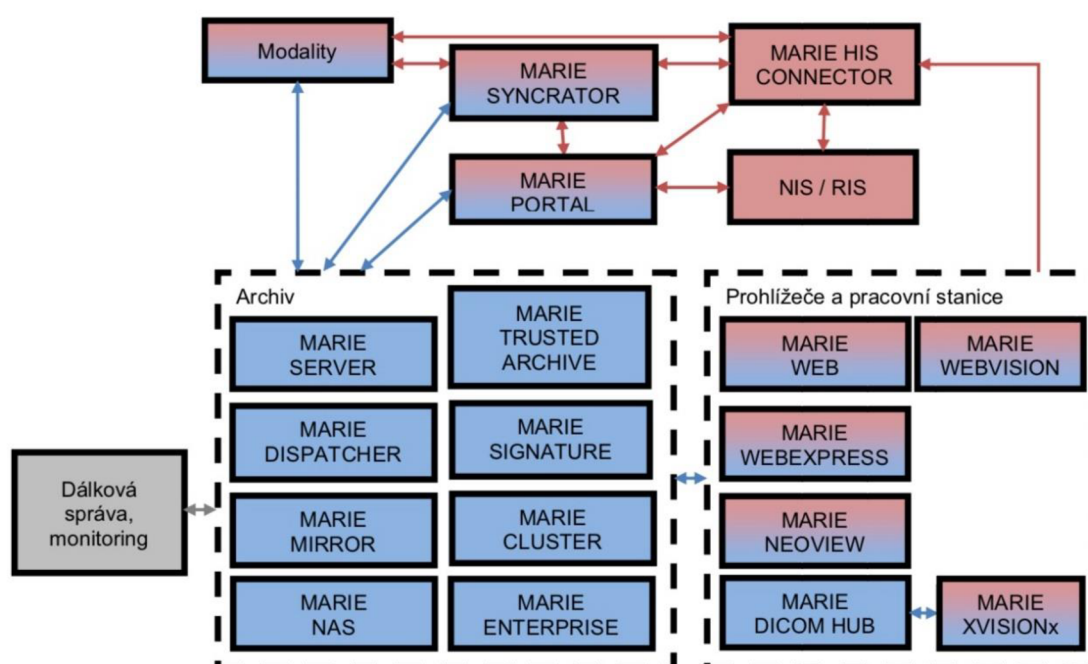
Modality

MARIE SYNCRATOR

MARIE HIS CONNECTOR

MARIE PORTAL

NIS / RIS

Archiv

MARIE SERVER

MARIE TRUSTED ARCHIVE

MARIE DISPATCHER

MARIE SIGNATURE

MARIE MIRROR

MARIE CLUSTER

MARIE NAS

MARIE ENTERPRISE

Dálková správa, monitoring

Prohlížeče a pracovní stanice

MARIE WEB

MARIE WEBVISION

MARIE WEBEXPRESS

MARIE NEOVIEW

MARIE DICOM HUB

MARIE XVISIONx